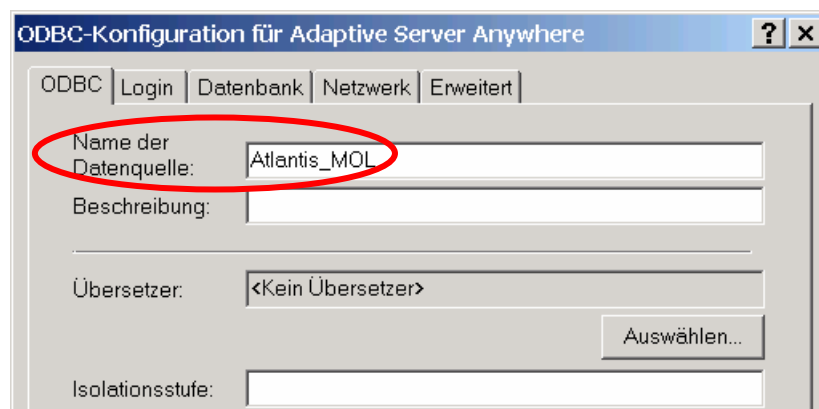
ODBC-Konfiguration für Adaptive Server Anywhere

? X

ODBC | Login | Datenbank | Netzwerk | Erweitert

Name der Datenquelle: Atlantis_MOL

Beschreibung:

Übersetzer: <Kein Übersetzer>

Auswählen...

Isolationsstufe: